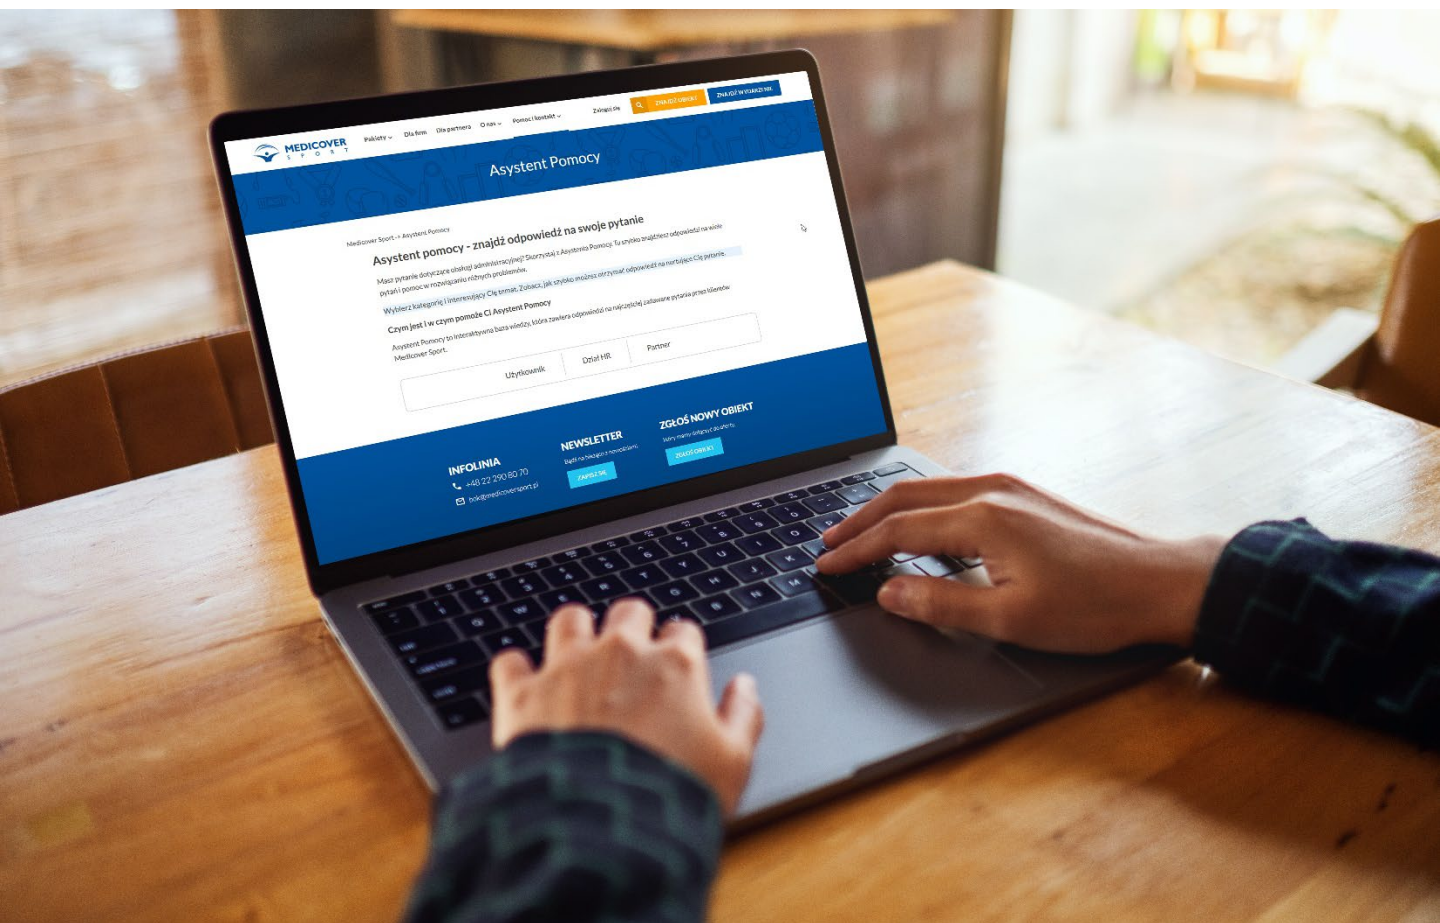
MEDICOVER SPORT

Pakiety Dla firm Dla partnera O nas Pomoc i kontakt Zaloguj się ZNAJDŹ OBIEKT ZNAJDŹ W POBLIŻU

Asystent Pomocy

Medicover Sport > Asystent Pomocy

Asystent pomocy - znajdź odpowiedź na swoje pytanie

Masz pytanie dotyczące obsługi administracyjnej? Skorzystaj z Asystenta Pomocy. Tu szybko znajdziesz odpowiedzi na wiele pytań i pomoc w rozwiązaniu różnych problemów.

Wybierz kategorię i interesujący Cię temat. Zobacz, jak szybko możesz otrzymać odpowiedź na nurtujący Cię problem.

Czym jest i w czym pomoże Ci Asystent Pomocy

Asystent Pomocy to interaktywna baza wiedzy, która zawiera odpowiedzi na najczęściej zadawane pytania przez klientów Medicover Sport.

Użytkownik Dział HR Partner

INFOLINIA
+48 22 290 80 70
bok@medicoversport.pl

NEWSLETTER
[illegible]
ZAPISZ SIĘ

ZGŁOŚ NOWY OBIEKT
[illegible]
ZGŁOŚ OBIEKT